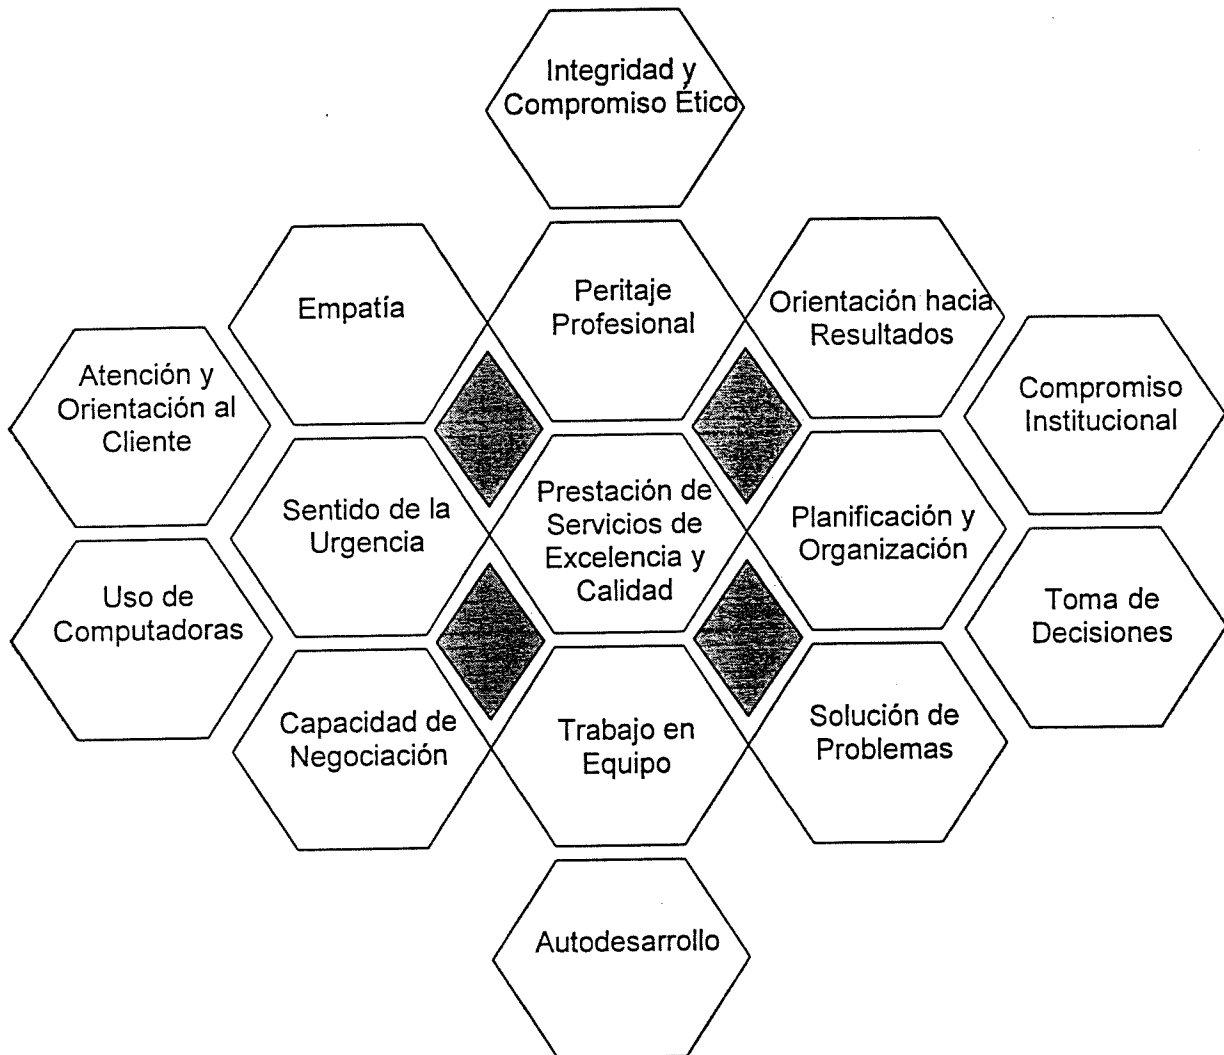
Integridad y Compromiso Ético

Empatía

Peritaje Profesional

Orientación hacia Resultados

Atención y Orientación al Cliente

Compromiso Institucional

Sentido de la Urgencia

Prestación de Servicios de Excelencia y Calidad

Planificación y Organización

Uso de Computadoras

Toma de Decisiones

Capacidad de Negociación

Trabajo en Equipo

Solución de Problemas

Autodesarrollo